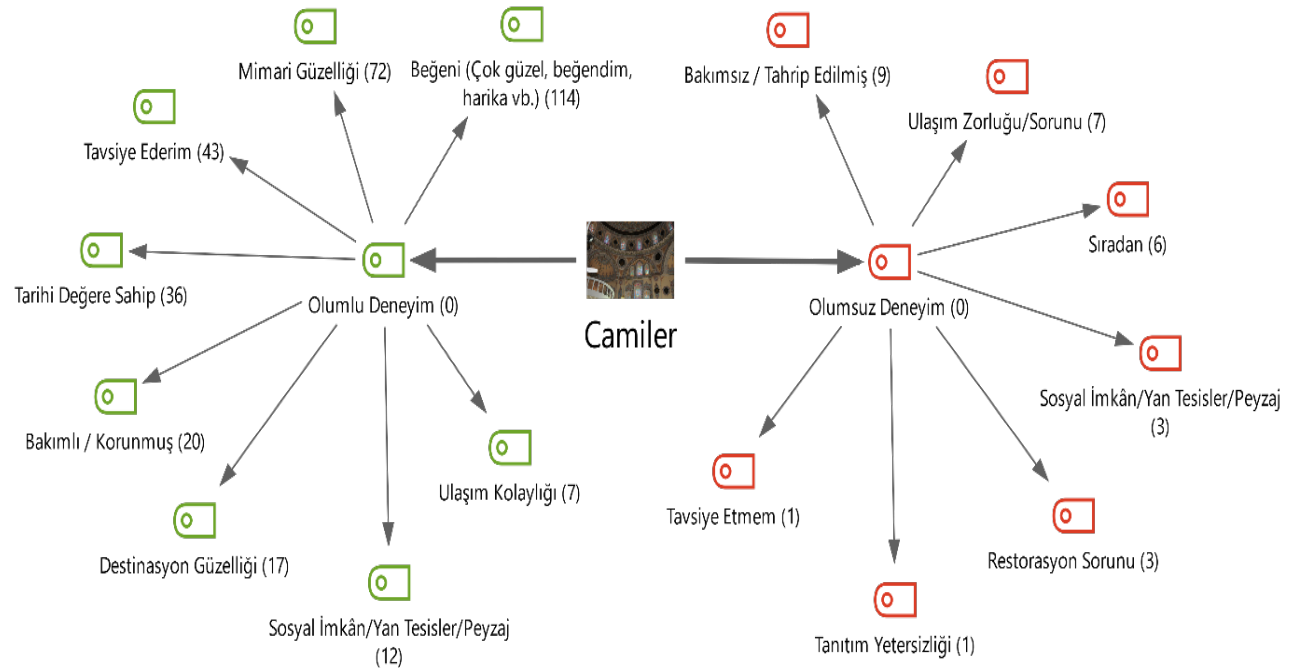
Camiler

Olumlu Deneyim (0)

Mimari Güzelliği (72)

Beğeni (Çok güzel, beğendim, harika vb.) (114)

Tavsiye Ederim (43)

Tarihi Değere Sahip (36)

Bakımlı / Korunmuş (20)

Destinasyon Güzelliği (17)

Sosyal İmkân/Yan Tesisler/Peyzaj (12)

Ulaşım Kolaylığı (7)

Olumsuz Deneyim (0)

Bakımsız / Tahrip Edilmiş (9)

Ulaşım Zorluğu/Sorunu (7)

Sıradan (6)

Sosyal İmkân/Yan Tesisler/Peyzaj (3)

Restorasyon Sorunu (3)

Tanıtım Yetersizliği (1)

Tavsiye Etmem (1)